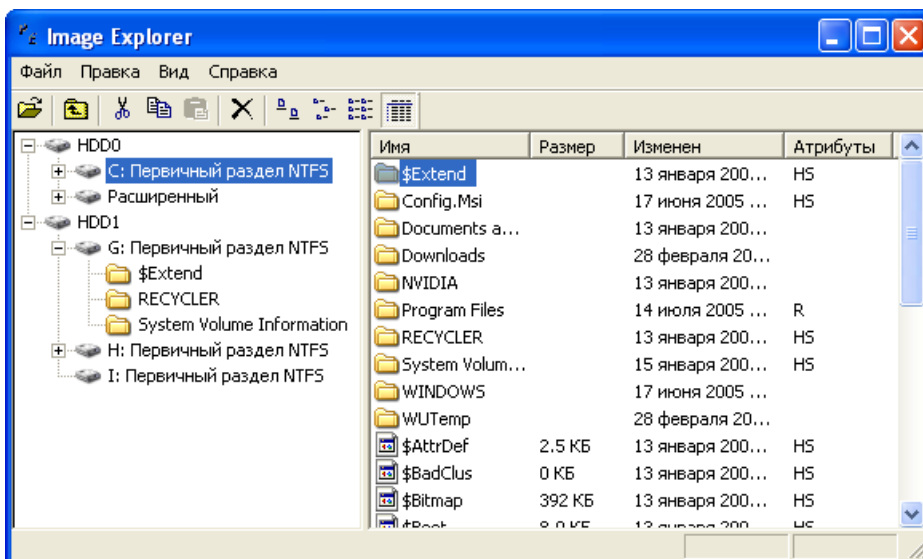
Image Explorer

Файл Правка Вид Справка

HDD0
C: Первичный раздел NTFS
Расширенный
HDD1
G: Первичный раздел NTFS
$Extend
RECYCLER
System Volume Information
H: Первичный раздел NTFS
I: Первичный раздел NTFS

| Имя | Размер | Изменен | Атрибуты |
|---|---|---|---|
| $Extend | | 13 января 200… | HS |
| Config.Msi | | 17 июня 2005 … | HS |
| Documents a… | | 13 января 200… | |
| Downloads | | 28 февраля 20… | |
| NVIDIA | | 13 января 200… | |
| Program Files | | 14 июля 2005 … | R |
| RECYCLER | | 13 января 200… | HS |
| System Volum… | | 15 января 200… | HS |
| WINDOWS | | 17 июня 2005 … | |
| WUTemp | | 28 февраля 20… | |
| $AttrDef | 2.5 КБ | 13 января 200… | HS |
| $BadClus | 0 КБ | 13 января 200… | HS |
| $Bitmap | 392 КБ | 13 января 200… | HS |
| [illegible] | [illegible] | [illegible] | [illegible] |